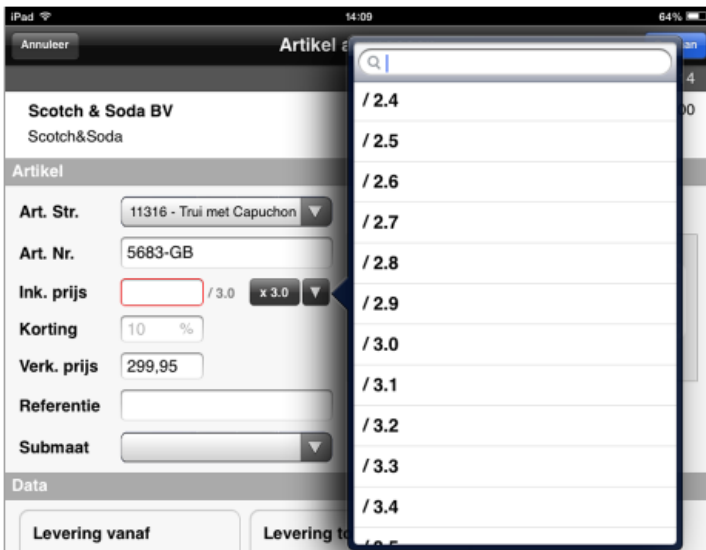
iPad
14:09
64%
Annuleer
Artikel a
an
4
Scotch & Soda BV
Scotch&Soda
00
Artikel
Art. Str.
11316 - Trui met Capuchon
Art. Nr.
5683-GB
Ink. prijs
/ 3.0
x 3.0
Korting
10 %
Verk. prijs
299,95
Referentie
Submaat
Data
Levering vanaf
Levering to

/ 2.4
/ 2.5
/ 2.6
/ 2.7
/ 2.8
/ 2.9
/ 3.0
/ 3.1
/ 3.2
/ 3.3
/ 3.4
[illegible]